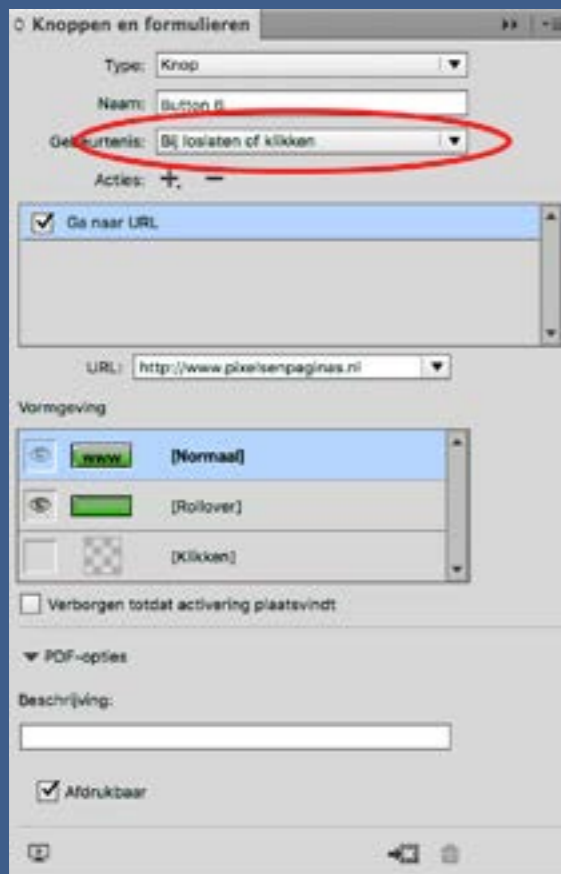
Knoppen en formulieren

Type: Knop

Naam: Button 6

Gebeurtenis: Bij loslaten of klikken

Acties: + −

Ga naar URL

URL: http://www.pixelsenpaginas.nl

Vormgeving

www [Normaal]

[Rollover]

[Klikken]

Verborgen totdat activering plaatsvindt

PDF-opties

Beschrijving:

Afdrukbaar